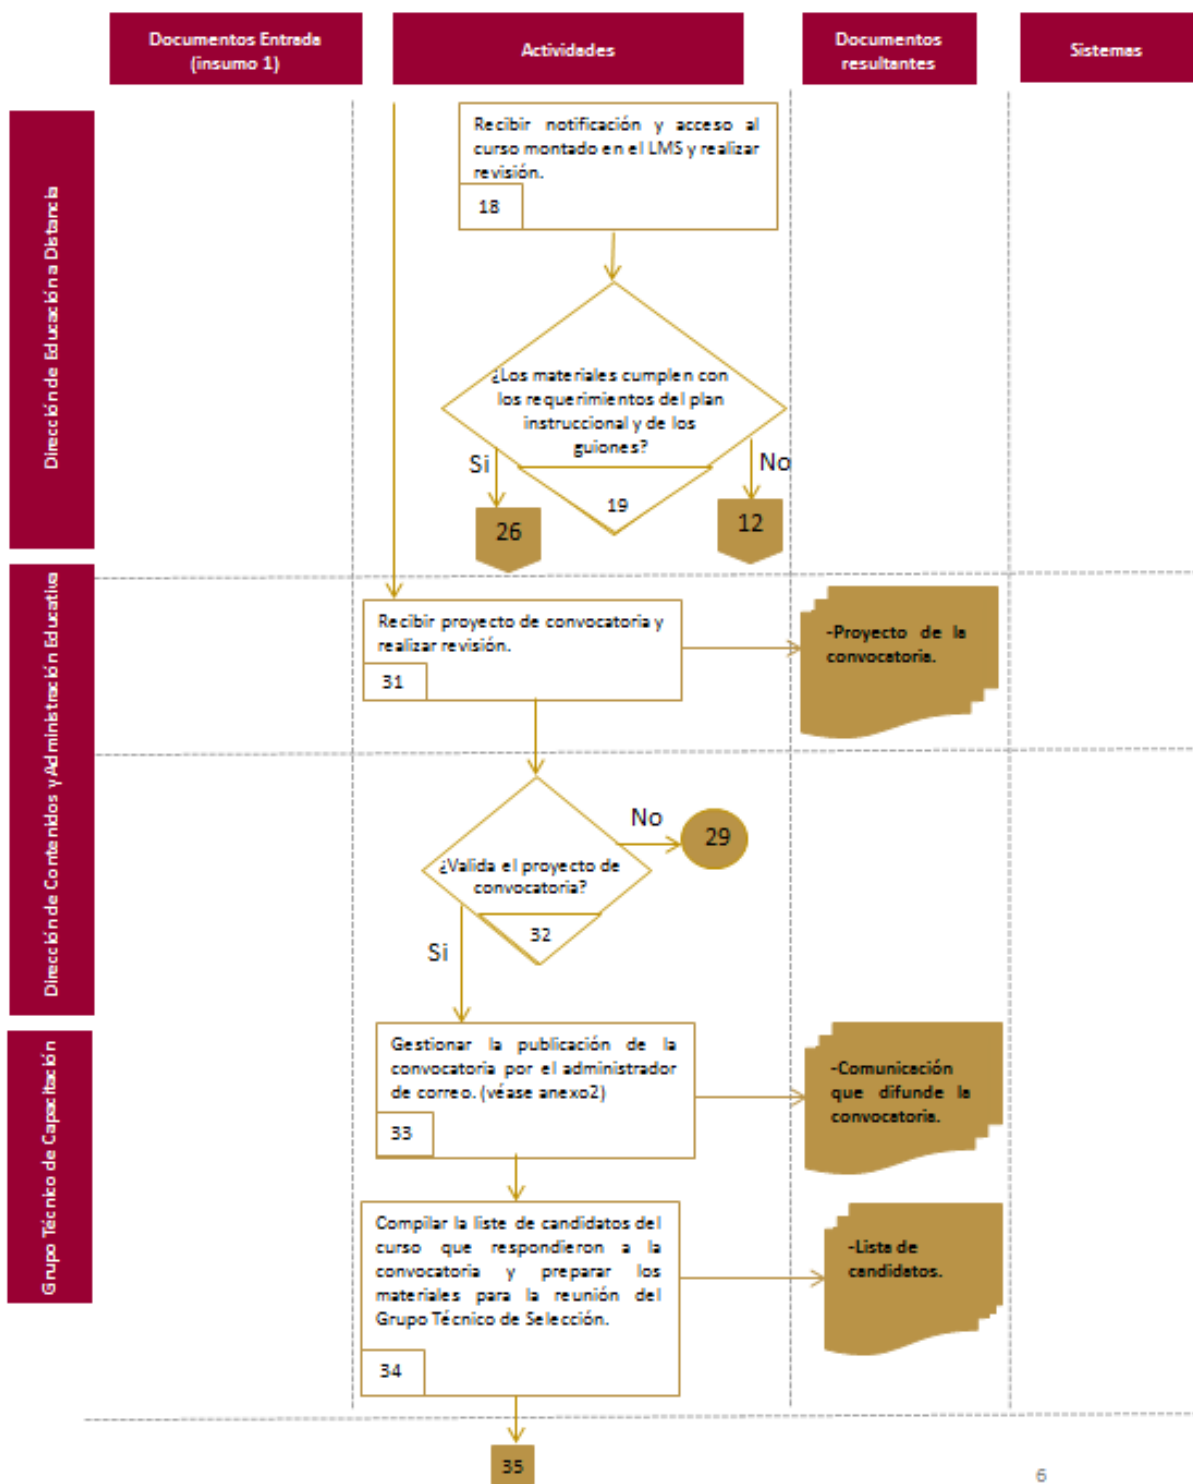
Documentos Entrada (insumo 1)

Actividades

Documentos resultantes

Sistemas

Dirección de Educación a Distancia

Recibir notificación y acceso al curso montado en el LMS y realizar revisión.

18

¿Los materiales cumplen con los requerimientos del plan instruccional y de los guiones?

19

Si

No

26

12

Dirección de Contenidos y Administración Educativa

Recibir proyecto de convocatoria y realizar revisión.

31

-Proyecto de la convocatoria.

¿Valida el proyecto de convocatoria?

32

No

29

Si

Grupo Técnico de Capacitación

Gestionar la publicación de la convocatoria por el administrador de correo. (véase anexo2)

33

-Comunicación que difunde la convocatoria.

Compilar la liste de candidatos del curso que respondieron a la convocatoria y preparar los materiales para la reunión del Grupo Técnico de Selección.

34

-Lista de candidatos.

35

6